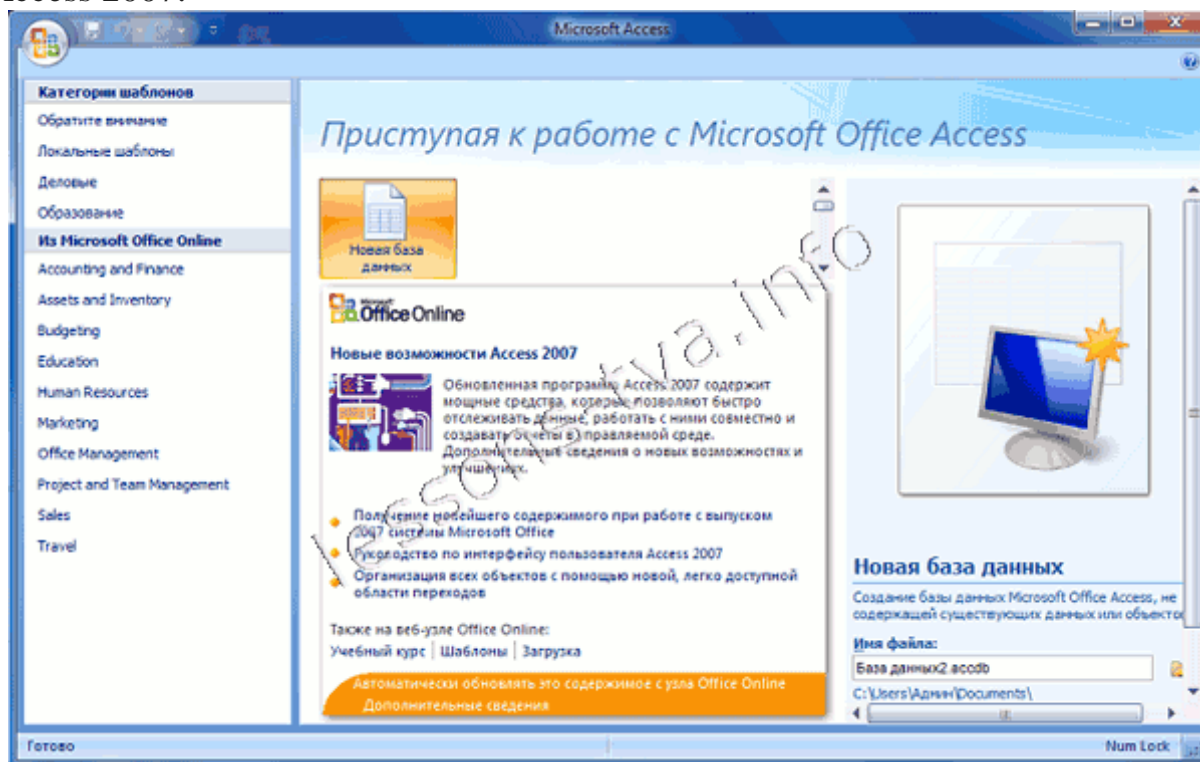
Microsoft Access

Категории шаблонов
Обратите внимание
Локальные шаблоны
Деловые
Образование
Из Microsoft Office Online
Accounting and Finance
Assets and Inventory
Budgeting
Education
Human Resources
Marketing
Office Management
Project and Team Management
Sales
Travel

Приступая к работе с Microsoft Office Access

Новая база данных

Microsoft Office Online

Новые возможности Access 2007

Обновленная программа Access 2007 содержит мощные средства, которые позволяют быстро отслеживать данные, работать с ними совместно и создавать отчеты в управляемой среде. Дополнительные сведения о новых возможностях и улучшениях.

Получение новейшего содержимого при работе с выпуском 2007 системы Microsoft Office
Руководство по интерфейсу пользователя Access 2007
Организация всех объектов с помощью новой, легко доступной области переходов

Также на веб-узле Office Online:
Учебный курс | Шаблоны | Загрузка

Автоматически обновлять это содержимое с узла Office Online
Дополнительные сведения

Новая база данных
Создание базы данных Microsoft Office Access, не содержащей существующих данных или объектов
Имя файла:
База данных2.accdb
C:\Users\Админ\Documents\

lessons-tva.info

Готово
Num Lock